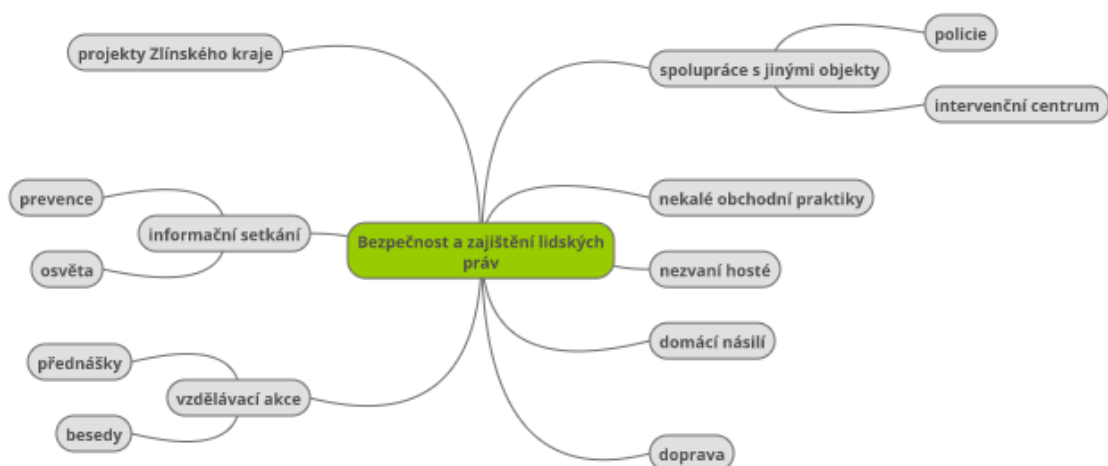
Bezpečnost a zajištění lidských práv

projekty Zlínského kraje

spolupráce s jinými objekty

policie

intervenční centrum

prevence

informační setkání

osvěta

nekalé obchodní praktiky

nezvaní hosté

domácí násilí

přednášky

vzdělávací akce

besedy

doprava